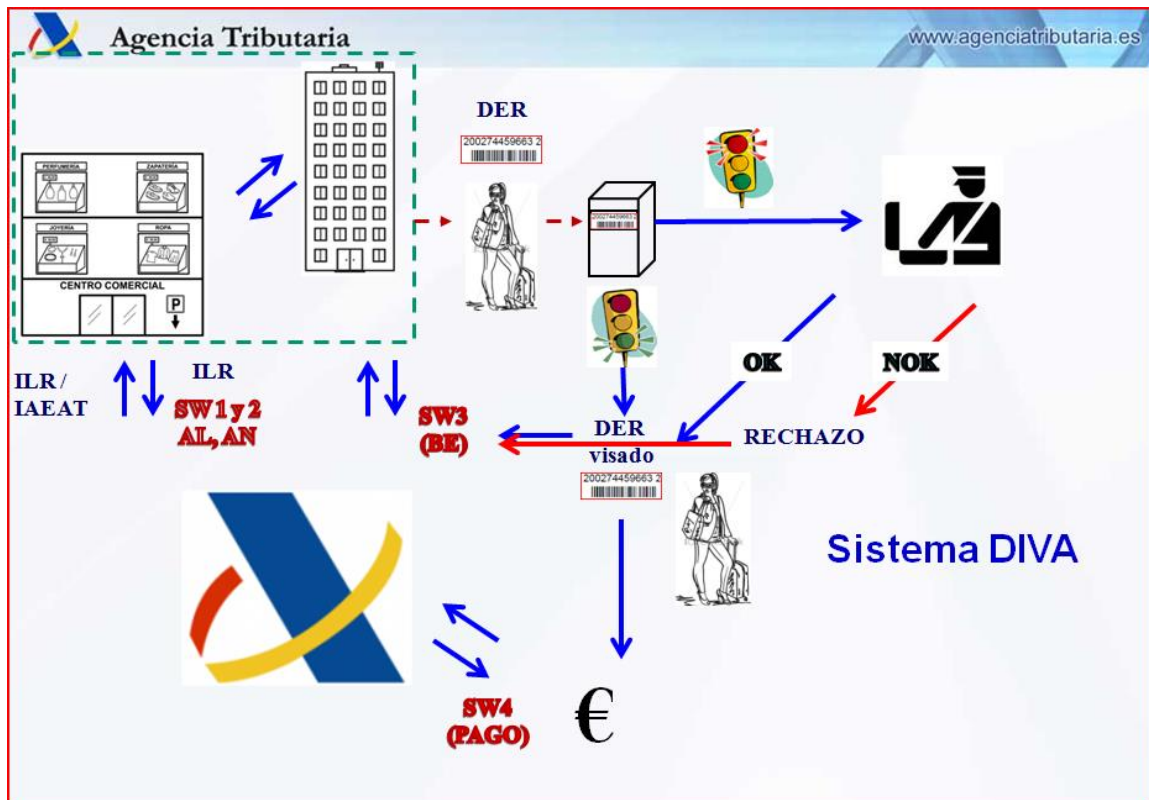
Agencia Tributaria

www.agenciatributaria.es

PERFUMERIA
ZAPATERIA
JOYERIA
ROPA
CENTRO COMERCIAL
P

DER
200274459663 2

ILR / IAEAT

ILR
SW1 y 2
AL, AN

SW3
(BE)

OK

NOK

DER
visado
200274459663 2

RECHAZO

Sistema DIVA

SW4
(PAGO)

€